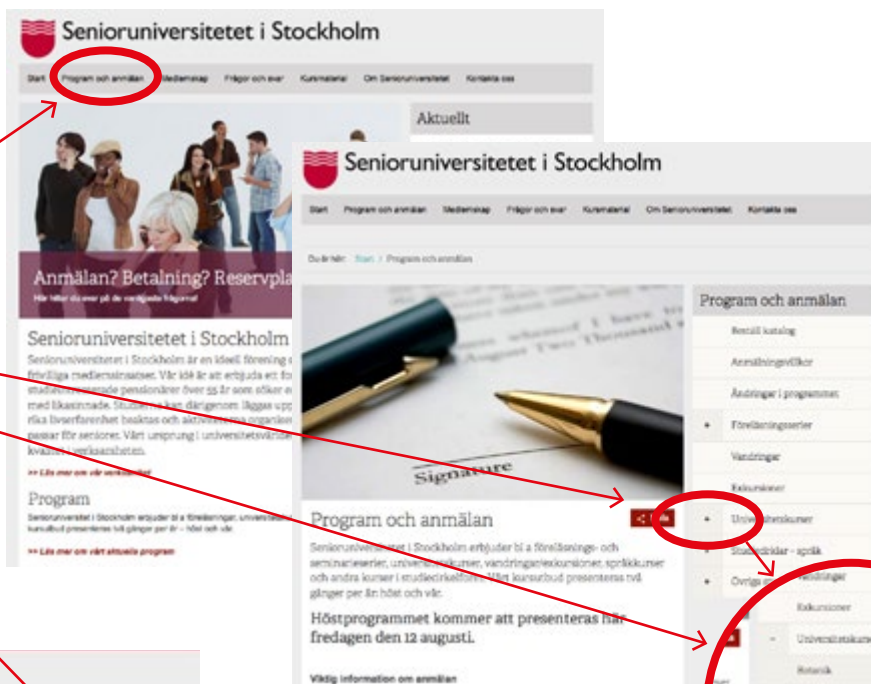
Senioruniversitetet i Stockholm

Start Program och anmälan Medlemskap Frågor och svar Kursmaterial Om Senioruniversitetet Kontakta oss

Aktuellt

Anmälan? Betalning? Reservpla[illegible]

Här hittar du svar på de vanligaste frågorna!

Senioruniversitetet i Stockholm

Senioruniversitetet i Stockholm är en ideell förening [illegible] frivilliga medlemsinsatser. Vår idé är att erbjuda ett fo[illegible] studieintresserade pensionärer över 55 år som söker e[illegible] med likasinnade. Studierna kan därigenom läggas upp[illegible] rika livserfarenhet beaktas och aktiveras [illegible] passar för seniorer. Vårt ursprung i universitetsvärlden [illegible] kvalitet i verksamheten.

>> Läs mer om vår verksamhet

Program

Senioruniversitetet i Stockholm erbjuder bl a föreläsningar, universitet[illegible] kursutbud presenteras två gånger per år – höst och vår.

>> Läs mer om vårt aktuella program

Senioruniversitetet i Stockholm

Start Program och anmälan Medlemskap Frågor och svar Kursmaterial Om Senioruniversitetet Kontakta oss

Du är här: Start / Program och anmälan

Program och anmälan

Program och anmälan

Senioruniversitetet i Stockholm erbjuder bl a föreläsnings- och seminarieserier, universitetskurser, vandringar/exkursioner, språkkurser och andra kurser i studiecirkelform. Vårt kursutbud presenteras två gånger per år höst och vår.

Höstprogrammet kommer att presenteras här fredagen den 12 augusti.

Viktig information om anmälan

Beställ katalog

Anmälningsvillkor

Ändringar i programmet

+ Föreläsningsserier

Vandringar

Exkursioner

+ Universitetskurser

+ Studiecirklar - språk

+ Övriga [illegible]

Vandringar

Exkursioner

- Universitetskurser

Botanik